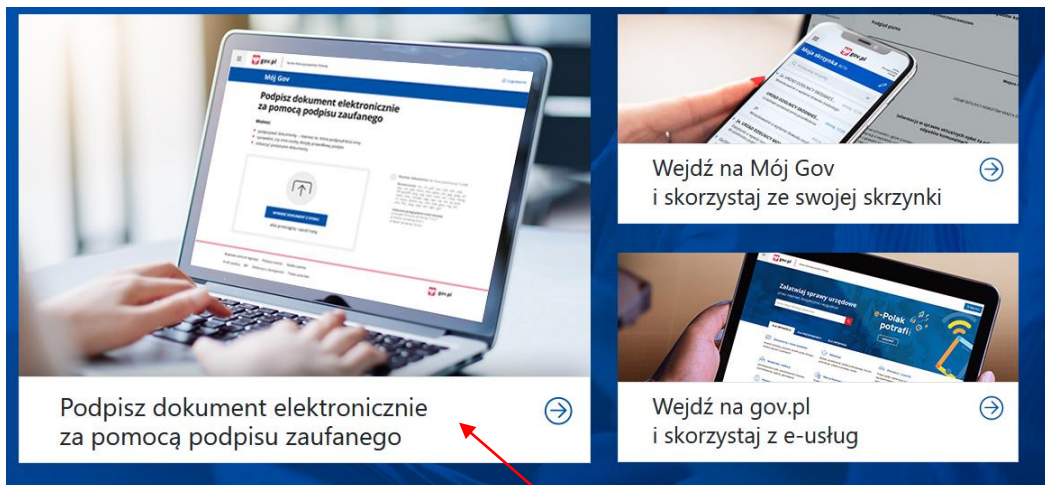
gov.pl

Mój Gov

Podpisz dokument elektronicznie za pomocą podpisu zaufanego

Moja skrzynka

Wejdź na Mój Gov i skorzystaj ze swojej skrzynki

Załatwiaj sprawy urzędowe

e-Polak potrafi

Podpisz dokument elektronicznie za pomocą podpisu zaufanego

Wejdź na gov.pl i skorzystaj z e-usług